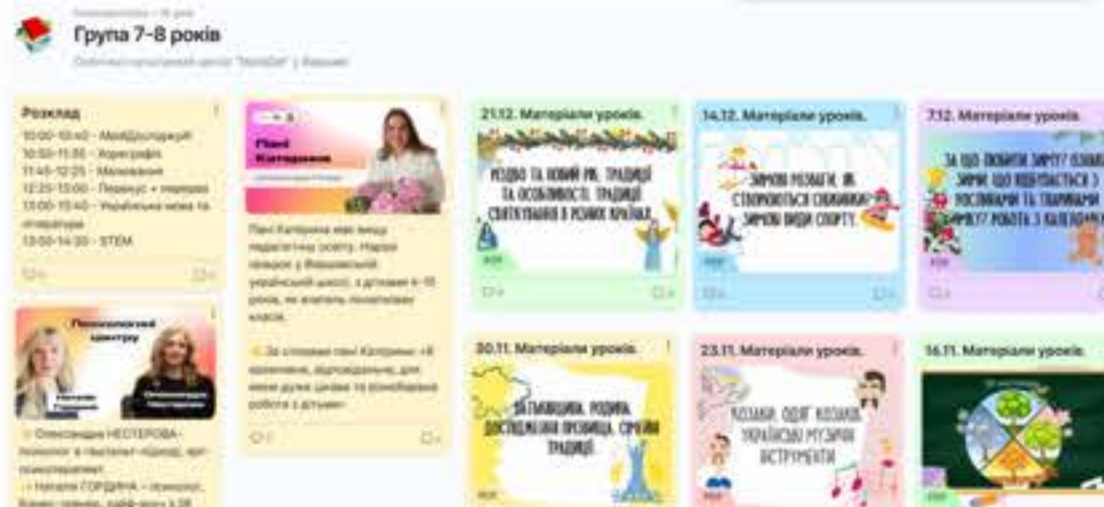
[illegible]
Група 7-8 років
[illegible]

Розклад
10:00-10:40 - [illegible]
10:50-11:35 - Хореографія
11:45-12:25 - Малювання
12:35-13:00 - Перекус + перерва
13:00-13:40 - Українська мова та література
13:50-14:30 - STEM

Пані Катерина
Пані Катерина має вищу педагогічну освіту. Наразі працює у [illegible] українській школі, з дітьми 6-10 років, як вчитель початкових класів.
За словами пані Катерини: «Я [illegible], відповідальна, для мене дуже цінна та різноманітна робота з дітьми»

Психологічна служба центру
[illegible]
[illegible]
Олександра НЕСТЕРОВА - психолог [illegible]
Наталія ГОРДІЄНКО - психолог, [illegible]

21.12. Матеріали уроків.
РІЗДВО ТА НОВИЙ РІК. ТРАДИЦІЇ ТА ОСОБЛИВОСТІ. ТРАДИЦІЇ СВЯТКУВАННЯ В РІЗНИХ КРАЇНАХ.

14.12. Матеріали уроків.
ЗИМОВІ РОЗВАГИ. ЯК СТАВЛЯТЬСЯ СНІГОВИКИ? ЗИМОВІ ВИДИ СПОРТУ.

7.12. Матеріали уроків.
ЗА ЩО ЛЮБИТИ ЗИМУ? ЯКІ ЗМІНИ ЩО ВІДБУВАЮТЬСЯ З РОСЛИНАМИ ТА ТВАРИНАМИ ВЗИМКУ? РОБОТА З КАЛЕНДАРЕМ

30.11. Матеріали уроків.
БАТЬКІВЩИНА. РОДИНА. ДОСЛІДЖЕННЯ ПРОВІНЦІЯ. СІМЕЙНІ ТРАДИЦІЇ.

23.11. Матеріали уроків.
КОЗАКИ. ОДЯГ КОЗАКІВ. УКРАЇНСЬКІ МУЗИЧНІ ІНСТРУМЕНТИ

16.11. Матеріали уроків.